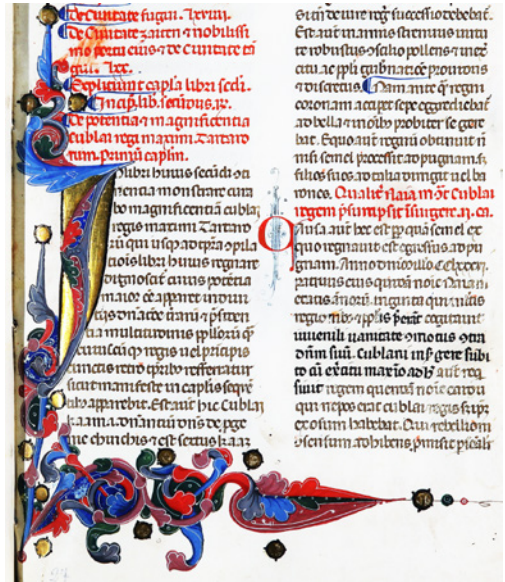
De ciuitate fugan. lxxviii.
De ciuitate zaiten 7 nobilissimis porcellanis de ciuitate tingui. lxxx.
Explicunt capitula libri secundi.
Incipit lib. secundus. i.
De potentia 7 magnificentia Cublay regis magni Tartarorum. Primum capitulum.

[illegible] libri huius secundi dicendum est et monstrare curo de magnificentia cublay regis magni Tartarorum qui usque ad presens opus ipsius libri huius regnare dinoscatur cuius potentia maior est apparet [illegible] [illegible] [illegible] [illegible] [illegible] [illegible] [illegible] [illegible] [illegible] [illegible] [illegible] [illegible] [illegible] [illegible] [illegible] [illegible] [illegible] sicut manifeste in capitulis sequentibus apparebit. Est autem hic Cublay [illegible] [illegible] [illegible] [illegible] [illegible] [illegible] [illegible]

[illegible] successio debebat. Est autem annis sexaginta multum robustus et valde pollens et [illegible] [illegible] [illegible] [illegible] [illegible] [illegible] Nam ante quam regni coronam acciperet sepe egrediebatur ad bella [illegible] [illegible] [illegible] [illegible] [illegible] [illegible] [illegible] nisi semel processit ad pugnam. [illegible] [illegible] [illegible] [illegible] Qualiter Naiam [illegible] Cublai regem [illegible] insurgere. ii. c.

Causa autem huius est quia semel eo quo regnauit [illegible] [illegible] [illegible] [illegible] Anno domini M.CC.lxxxvi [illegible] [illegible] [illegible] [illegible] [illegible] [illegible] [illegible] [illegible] iuuenilis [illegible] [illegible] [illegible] dominum suum Cublai insurgere subito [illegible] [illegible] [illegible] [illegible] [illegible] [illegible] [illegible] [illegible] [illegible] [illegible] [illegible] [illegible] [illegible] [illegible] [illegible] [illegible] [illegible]